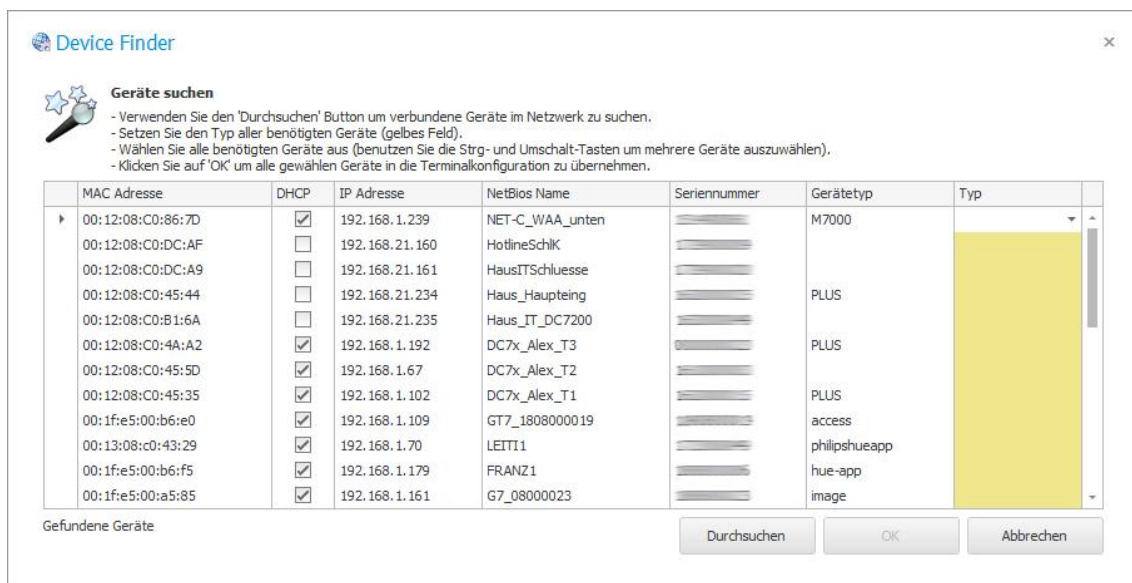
Device Finder

×

Geräte suchen

- Verwenden Sie den 'Durchsuchen' Button um verbundene Geräte im Netzwerk zu suchen.
- Setzen Sie den Typ aller benötigten Geräte (gelbes Feld).
- Wählen Sie alle benötigten Geräte aus (benutzen Sie die Strg- und Umschalt-Tasten um mehrere Geräte auszuwählen).
- Klicken Sie auf 'OK' um alle gewählen Geräte in die Terminalkonfiguration zu übernehmen.

| MAC Adresse | DHCP | IP Adresse | NetBios Name | Seriennummer | Gerätetyp | Typ |
|---|---|---|---|---|---|---|
| 00:12:08:C0:86:7D | ✓ | 192.168.1.239 | NET-C_WAA_unten | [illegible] | M7000 | |
| 00:12:08:C0:DC:AF | | 192.168.21.160 | HotlineSchlK | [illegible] | | |
| 00:12:08:C0:DC:A9 | | 192.168.21.161 | HausITSchluesse | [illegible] | | |
| 00:12:08:C0:45:44 | | 192.168.21.234 | Haus_Haupteing | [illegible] | PLUS | |
| 00:12:08:C0:B1:6A | | 192.168.21.235 | Haus_IT_DC7200 | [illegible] | | |
| 00:12:08:C0:4A:A2 | ✓ | 192.168.1.192 | DC7x_Alex_T3 | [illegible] | PLUS | |
| 00:12:08:C0:45:5D | ✓ | 192.168.1.67 | DC7x_Alex_T2 | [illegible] | | |
| 00:12:08:C0:45:35 | ✓ | 192.168.1.102 | DC7x_Alex_T1 | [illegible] | PLUS | |
| 00:1f:e5:00:b6:e0 | ✓ | 192.168.1.109 | GT7_1808000019 | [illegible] | access | |
| 00:13:08:c0:43:29 | ✓ | 192.168.1.70 | LEITI1 | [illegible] | philipshueapp | |
| 00:1f:e5:00:b6:f5 | ✓ | 192.168.1.179 | FRANZ1 | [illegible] | hue-app | |
| 00:1f:e5:00:a5:85 | ✓ | 192.168.1.161 | G7_08000023 | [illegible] | image | |

Gefundene Geräte

Durchsuchen OK Abbrechen